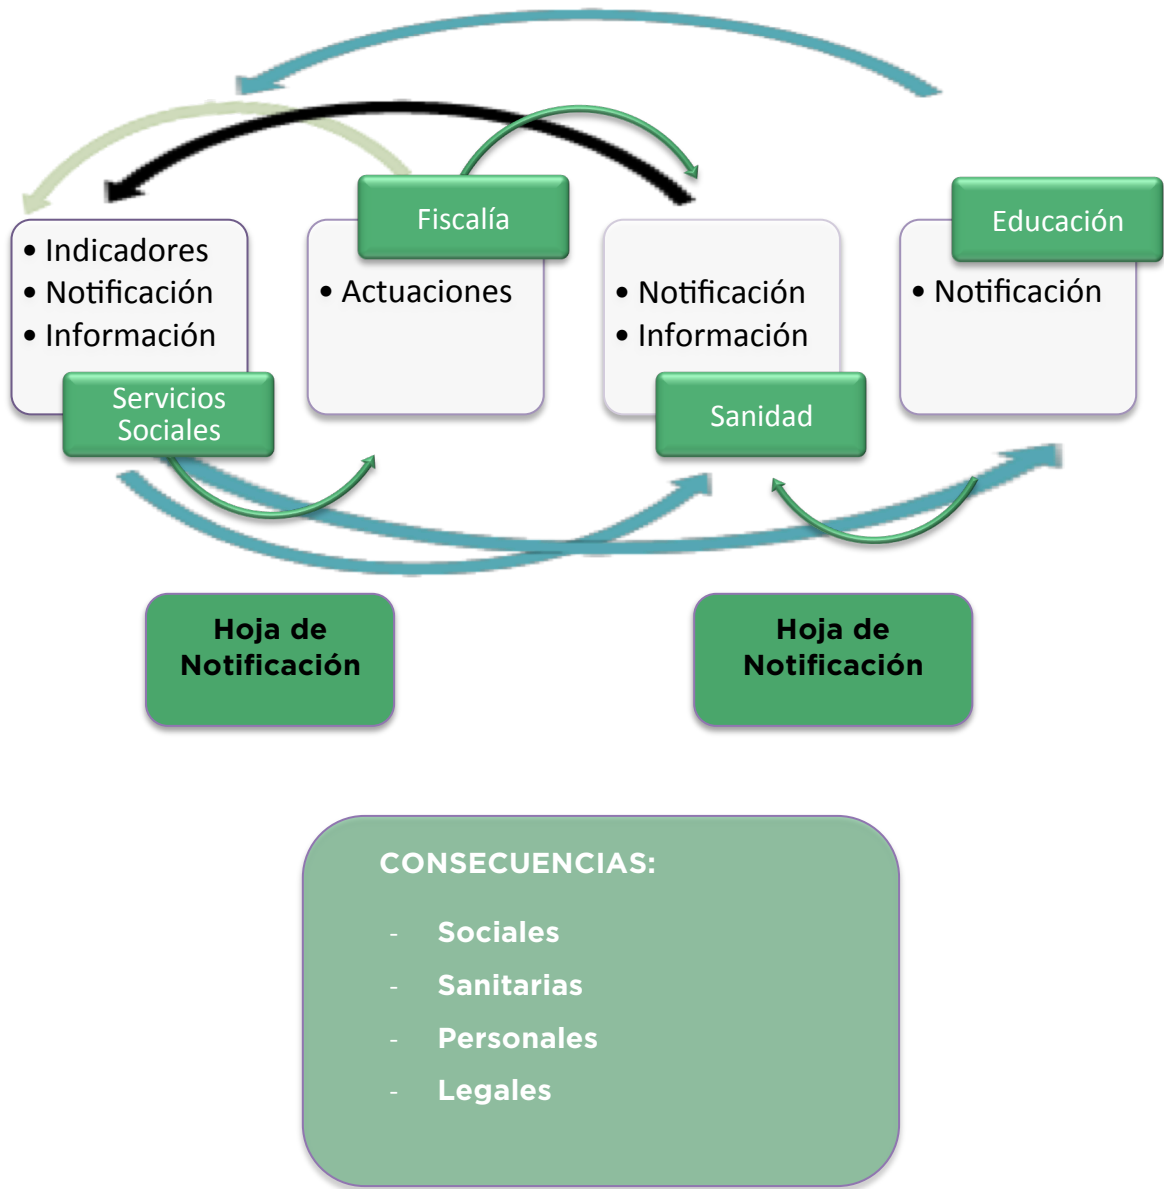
• Indicadores
• Notificación
• Información

Servicios Sociales

Fiscalía

• Actuaciones

• Notificación
• Información

Sanidad

Educación

• Notificación

Hoja de Notificación

Hoja de Notificación

CONSECUENCIAS:

- Sociales
- Sanitarias
- Personales
- Legales